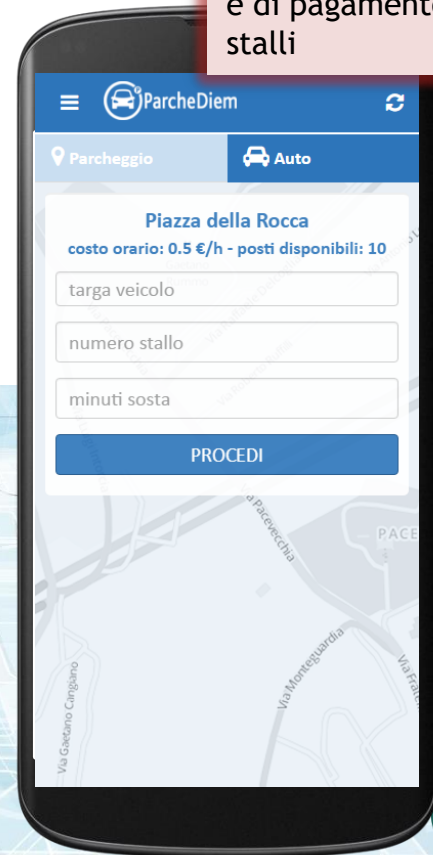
e di pagamento stalli

ParcheDiem

Parcheggio

Auto

Piazza della Rocca

costo orario: 0.5 €/h - posti disponibili: 10

targa veicolo

numero stallo

minuti sosta

PROCEDI

Via Pacevecchia

PACE

Via Monteguardia

Via Gaetano Cangiano

Via Fratte